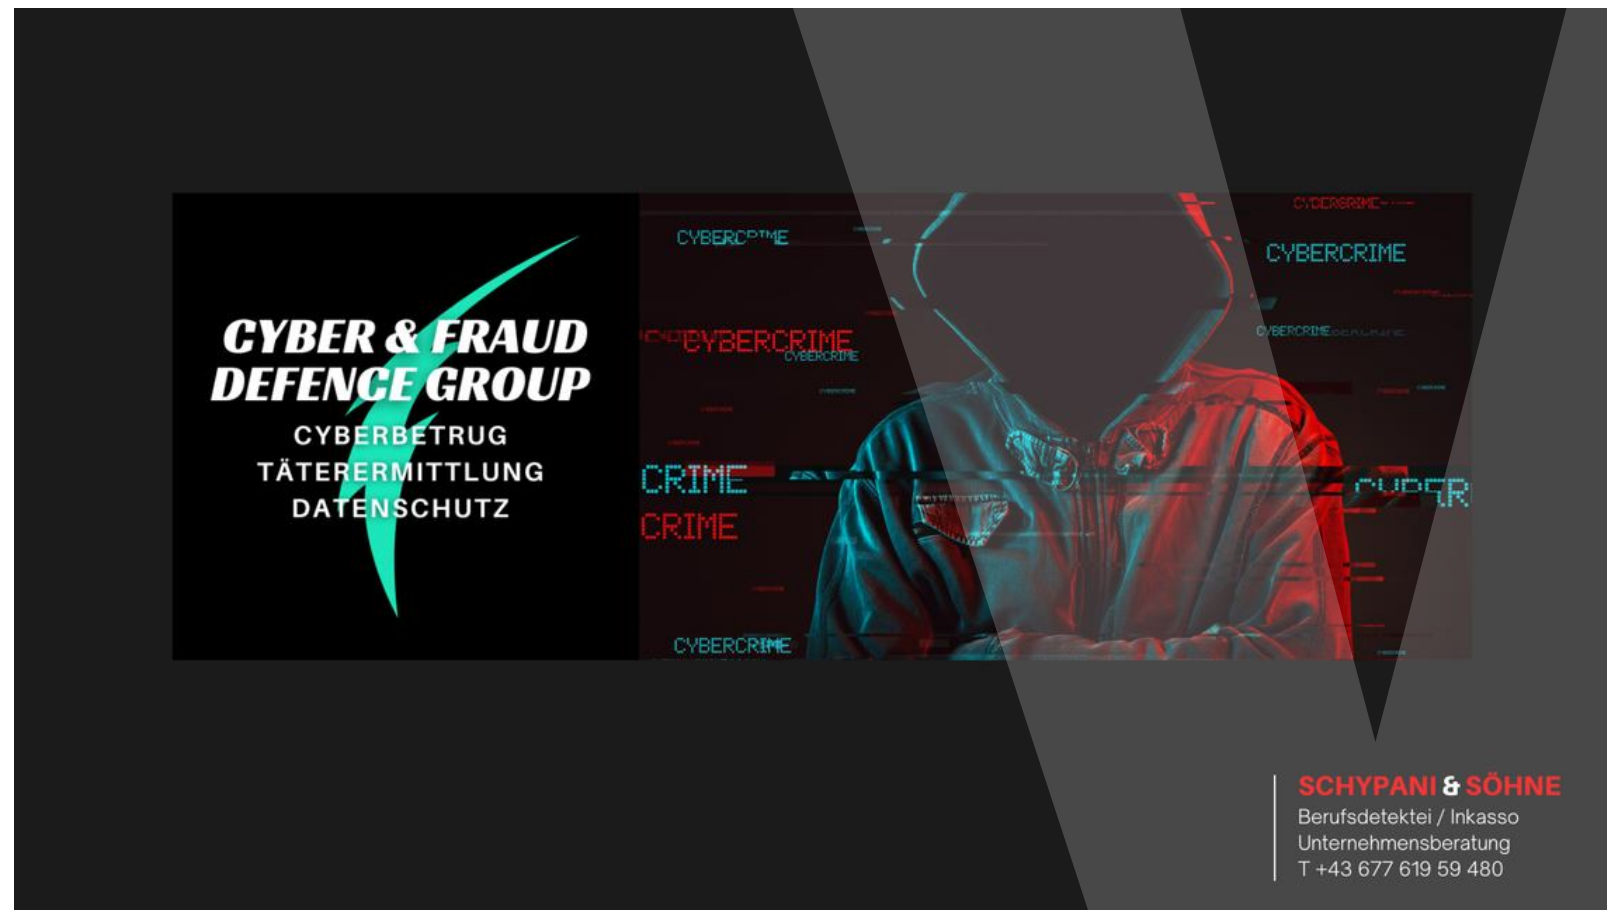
CYBER & FRAUD DEFENCE GROUP
CYBERBETRUG
TÄTERERMITTLUNG
DATENSCHUTZ

CYBERC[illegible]
CYBERCRIME
CYBERCRIME
CRIME
CRIME
CYBERCRIME
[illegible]
CYBERCRIME
CYBERCRIME
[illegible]

SCHYPANI & SÖHNE
Berufsdetektei / Inkasso
Unternehmensberatung
T +43 677 619 59 480